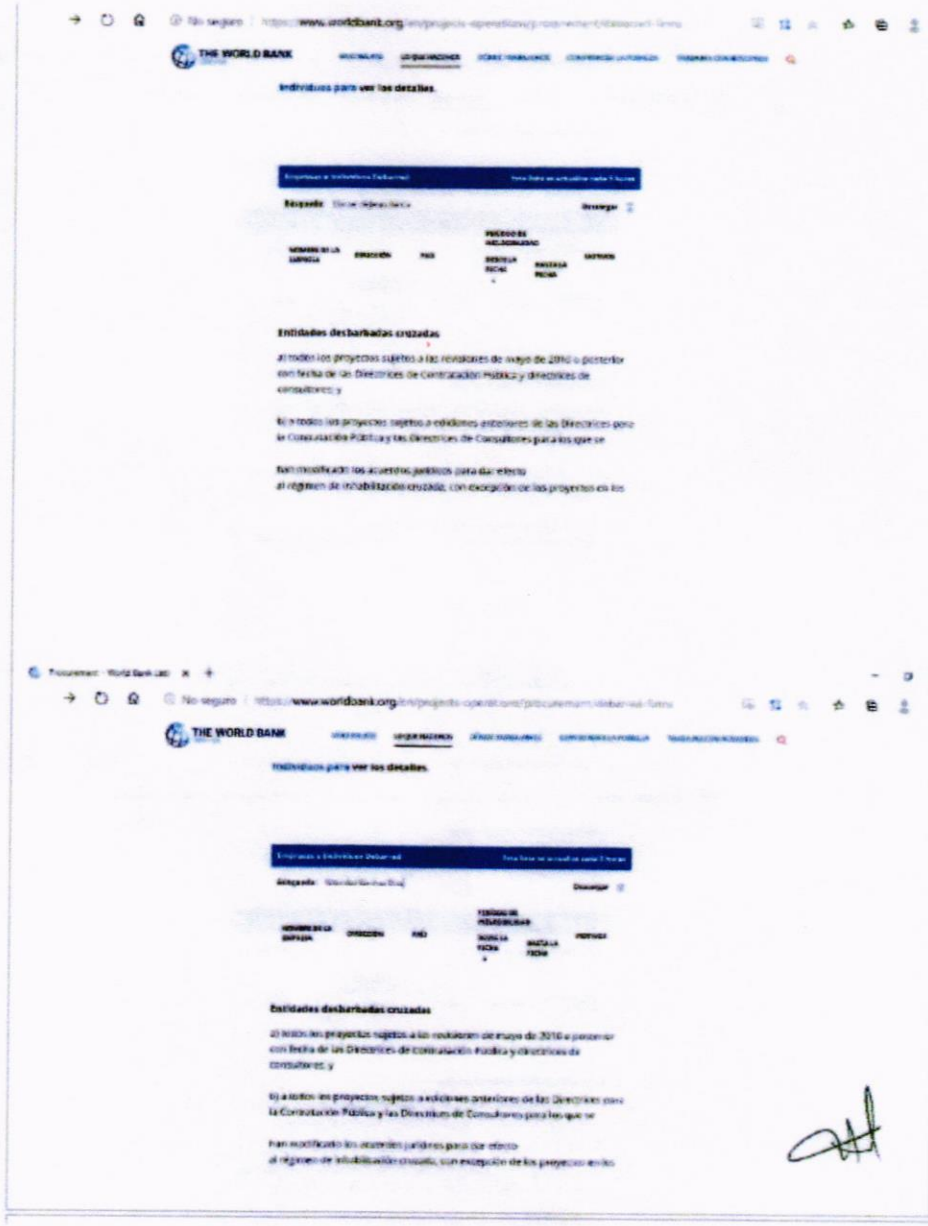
No seguro | https://www.worldbank.org/en/projects-operations/procurement/debarred-firms

THE WORLD BANK

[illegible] ADQUISICIONES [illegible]

individuos para ver los detalles.

Empresas e Individuos Debarred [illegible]

Búsqueda: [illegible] Descargar

| NOMBRE DE LA EMPRESA | DIRECCIÓN | PAÍS | PERÍODO DE INELEGIBILIDAD DESDE LA FECHA | HASTA LA FECHA | MOTIVOS |
|---|---|---|---|---|---|

Entidades desbarbadas cruzadas

a) todos los proyectos sujetos a las revisiones de mayo de 2010 o posterior con fecha de las Directrices de Contratación Pública y directrices de consultores; y

b) a todos los proyectos sujetos a ediciones anteriores de las Directrices para la Contratación Pública y las Directrices de Consultores para los que se

han modificado los acuerdos jurídicos para dar efecto al régimen de inhabilitación cruzada, con excepción de los proyectos en los

Procurement - World Bank Group ×  +

No seguro | https://www.worldbank.org/en/projects-operations/procurement/debarred-firms

THE WORLD BANK

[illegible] ADQUISICIONES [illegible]

individuos para ver los detalles.

Empresas e Individuos Debarred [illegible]

Búsqueda: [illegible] Descargar

| NOMBRE DE LA EMPRESA | DIRECCIÓN | PAÍS | PERÍODO DE INELEGIBILIDAD DESDE LA FECHA | HASTA LA FECHA | MOTIVOS |
|---|---|---|---|---|---|

Entidades desbarbadas cruzadas

a) todos los proyectos sujetos a las revisiones de mayo de 2010 o posterior con fecha de las Directrices de Contratación Pública y directrices de consultores; y

b) a todos los proyectos sujetos a ediciones anteriores de las Directrices para la Contratación Pública y las Directrices de Consultores para los que se

han modificado los acuerdos jurídicos para dar efecto al régimen de inhabilitación cruzada, con excepción de los proyectos en los